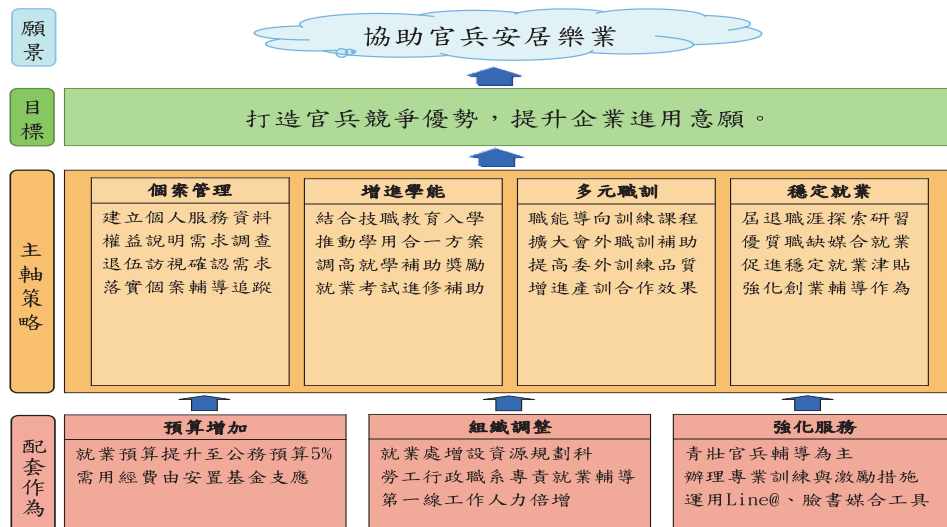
願景

協助官兵安居樂業

目標

打造官兵競爭優勢，提升企業進用意願。

主軸策略

個案管理
建立個人服務資料
權益說明需求調查
退伍訪視確認需求
落實個案輔導追蹤

增進學能
結合技職教育入學
推動學用合一方案
調高就學補助獎勵
就業考試進修補助

多元職訓
職能導向訓練課程
擴大會外職訓補助
提高委外訓練品質
增進產訓合作效果

穩定就業
居退職涯探索研習
優質職缺媒合就業
促進穩定就業津貼
強化創業輔導作為

配套作為

預算增加
就業預算提升至公務預算5%
需用經費由安置基金支應

組織調整
就業處增設資源規劃科
勞工行政職系專責就業輔導
第一線工作人力倍增

強化服務
青壯官兵輔導為主
辦理專業訓練與激勵措施
運用Line@、臉書媒合工具